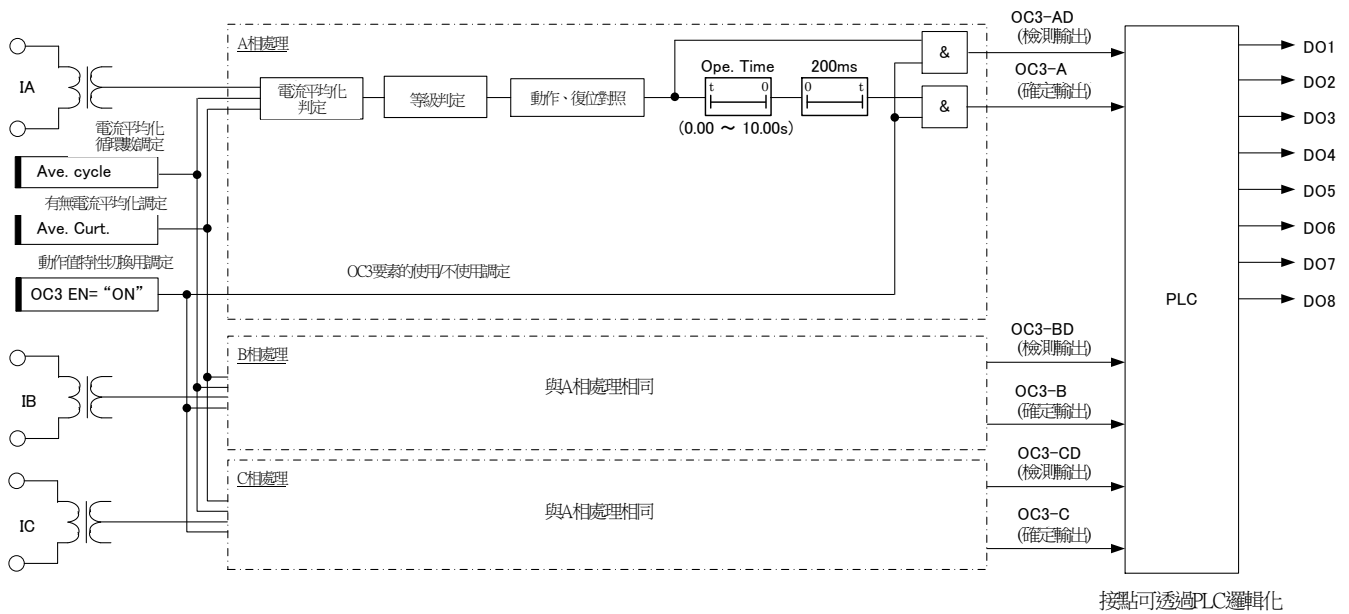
A相處理

IA

電流平均化判定

等級判定

動作、復位對照

Ope. Time

t 0

200ms

0 t

(0.00 ～ 10.00s)

&

&

OC3-AD
(檢測輸出)

OC3-A
(確定輸出)

電流平均化
循環數調定

Ave. cycle

有無電流平均化調定

Ave. Curt.

動作值特性切換用調定

OC3 EN= "ON"

OC3要素的使用/不使用調定

B相處理

IB

與A相處理相同

OC3-BD
(檢測輸出)

OC3-B
(確定輸出)

C相處理

IC

與A相處理相同

OC3-CD
(檢測輸出)

OC3-C
(確定輸出)

PLC

DO1
DO2
DO3
DO4
DO5
DO6
DO7
DO8

接點可透過PLC邏輯化